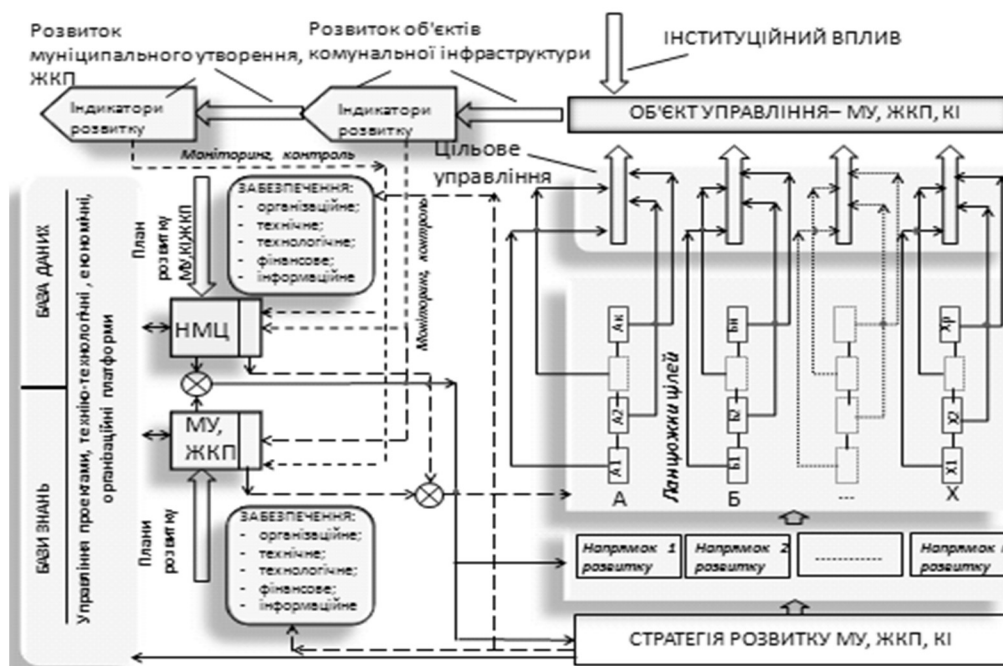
Розвиток муніципального утворення, ЖКП

Розвиток об'єктів комунальної інфраструктури

ІНСТИТУЦІЙНИЙ ВПЛИВ

Індикатори розвитку

Індикатори розвитку

ОБ'ЄКТ УПРАВЛІННЯ– МУ, ЖКП, КІ

Моніторинг, контроль

Цільове управління

БАЗА ДАНИХ

БАЗИ ЗНАНЬ

Управління проектами, техніко-технологічні, економічні, організаційні платформи

План розвитку МУ,ЖКП

ЗАБЕЗПЕЧЕННЯ:
- організаційне;
- технічне;
- технологічне;
- фінансове;
- інформаційне

Моніторинг, контроль

НМЦ

МУ, ЖКП

Плани розвитку

ЗАБЕЗПЕЧЕННЯ:
- організаційне;
- технічне;
- технологічне;
- фінансове;
- інформаційне

Ак

А2

А1

Бн

Б2

Б1

Хр

Х2

Х1

Ланцюжки цілей

А

Б

...

Х

Напрямок 1 розвитку

Напрямок 2 розвитку

..............

Напрямок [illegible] розвитку

СТРАТЕГІЯ РОЗВИТКУ МУ, ЖКП, КІ